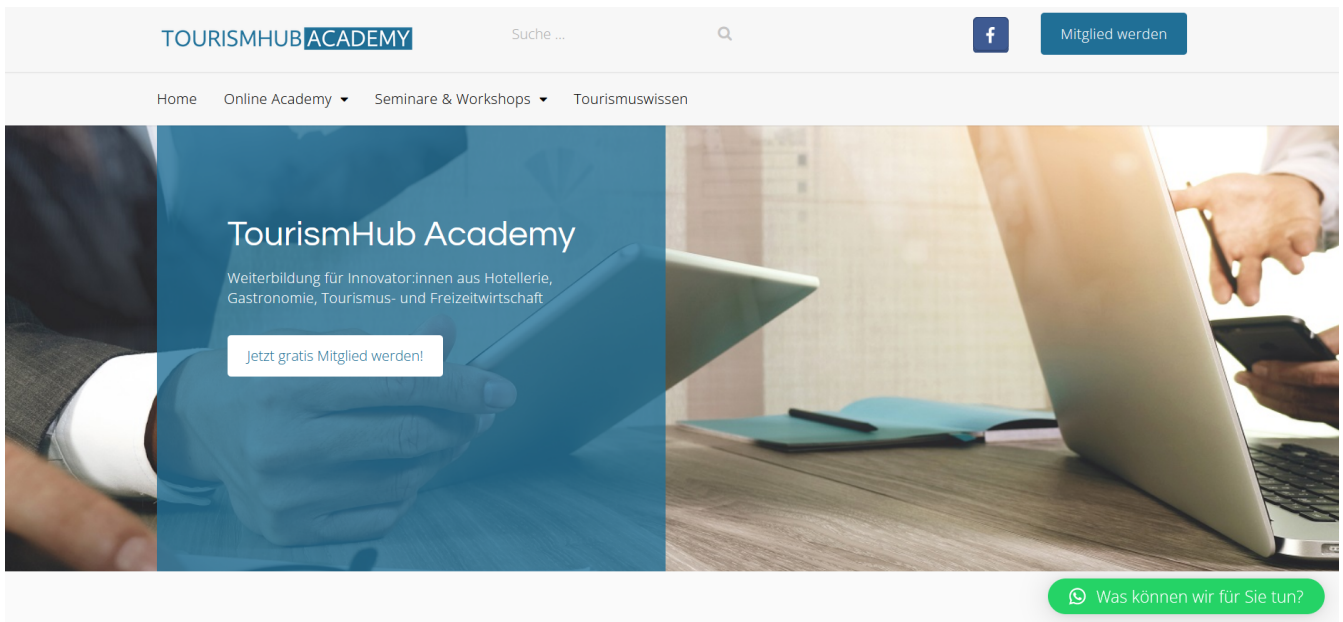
TOURISMHUB ACADEMY

Suche ...

f

Mitglied werden

Home
Online Academy
Seminare & Workshops
Tourismuswissen

TourismHub Academy

Weiterbildung für Innovator:innen aus Hotellerie, Gastronomie, Tourismus- und Freizeitwirtschaft

Jetzt gratis Mitglied werden!

Was können wir für Sie tun?